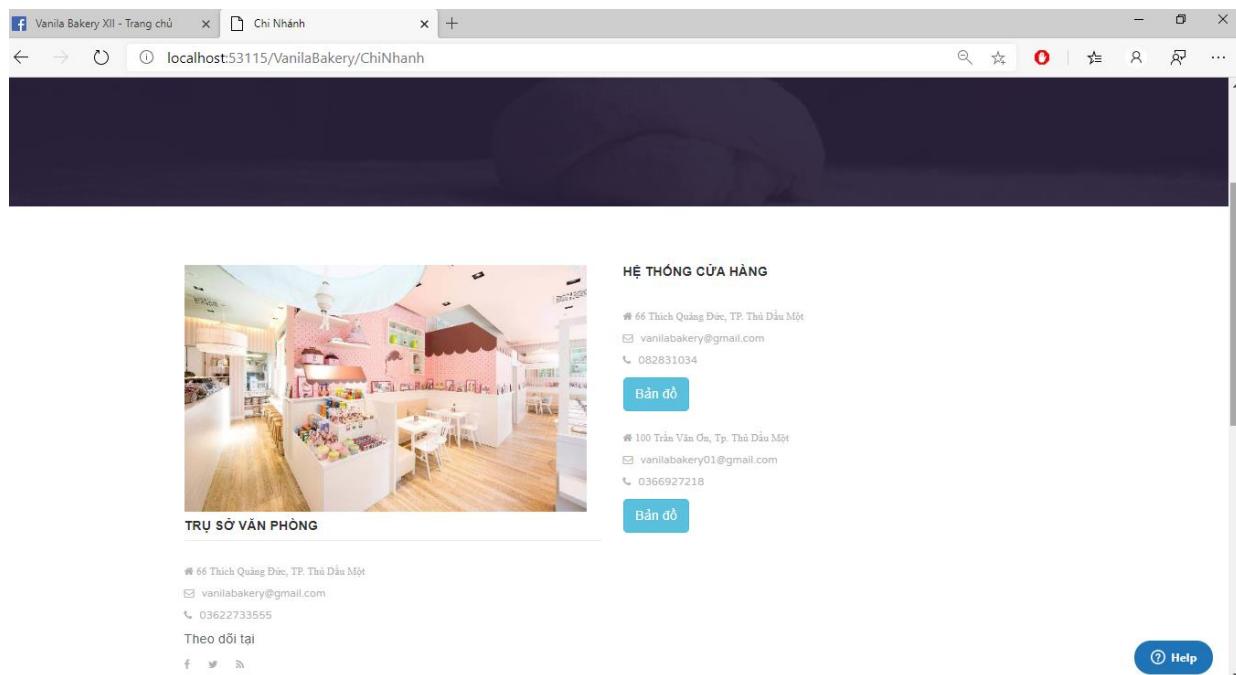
Vanila Bakery XII - Trang chủ
Chi Nhánh
localhost:53115/VanilaBakery/ChiNhanh

HỆ THỐNG CỬA HÀNG

66 Thích Quảng Đức, TP. Thủ Dầu Một
vanilabakery@gmail.com
082831034
Bản đồ

100 Trần Văn Ơn, Tp. Thủ Dầu Một
vanilabakery01@gmail.com
0366927218
Bản đồ

TRỤ SỞ VĂN PHÒNG

66 Thích Quảng Đức, TP. Thủ Dầu Một
vanilabakery@gmail.com
03622733555
Theo dõi tại

Help